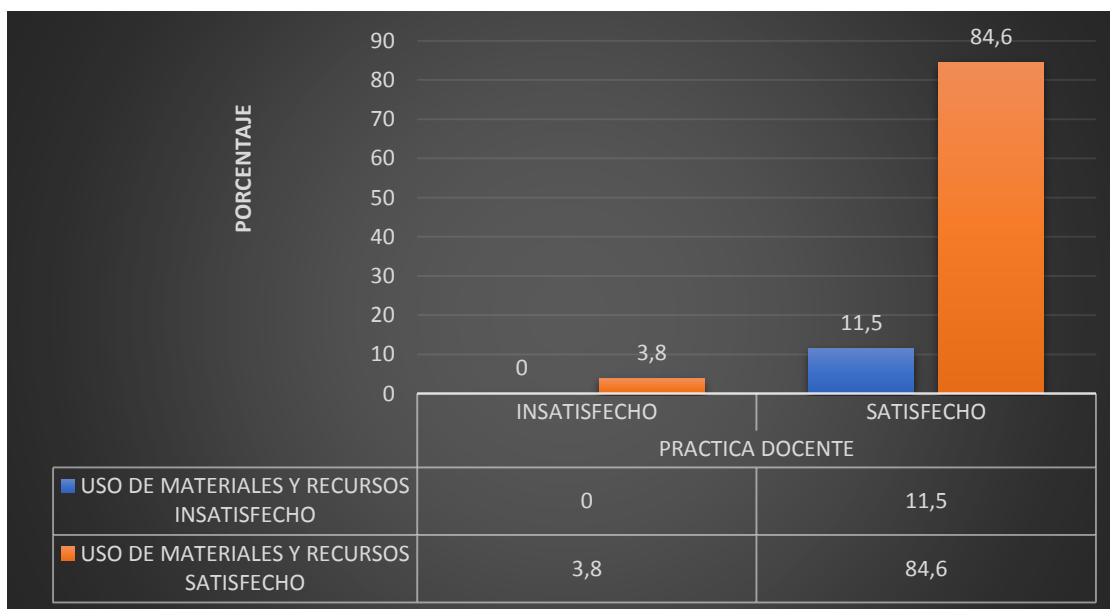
PORCENTAJE

90
80
70
60
50
40
30
20
10
0

84,6
11,5
0
3,8

| | INSATISFECHO | SATISFECHO |
|---|---|---|
| | PRACTICA DOCENTE | |
| USO DE MATERIALES Y RECURSOS INSATISFECHO | 0 | 11,5 |
| USO DE MATERIALES Y RECURSOS SATISFECHO | 3,8 | 84,6 |